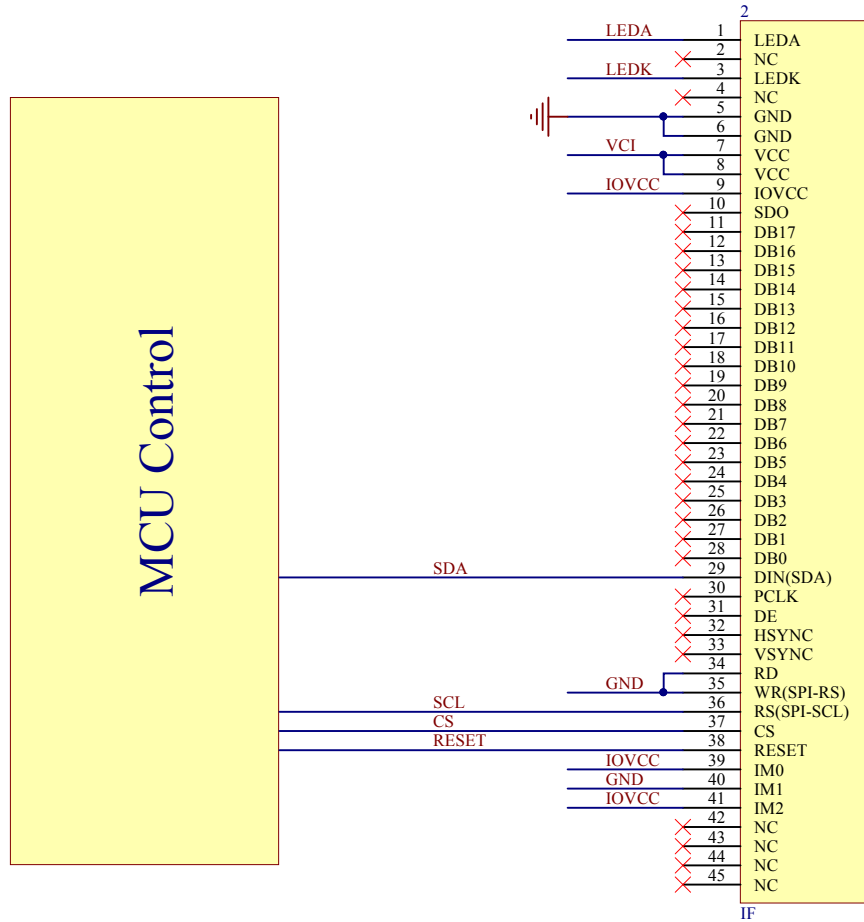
2

| | | |
|---|---|---|
| LEDA | 1 | LEDA |
| | 2 | NC |
| LEDK | 3 | LEDK |
| | 4 | NC |
| | 5 | GND |
| | 6 | GND |
| VCI | 7 | VCC |
| | 8 | VCC |
| IOVCC | 9 | IOVCC |
| | 10 | SDO |
| | 11 | DB17 |
| | 12 | DB16 |
| | 13 | DB15 |
| | 14 | DB14 |
| | 15 | DB13 |
| | 16 | DB12 |
| | 17 | DB11 |
| | 18 | DB10 |
| | 19 | DB9 |
| | 20 | DB8 |
| | 21 | DB7 |
| | 22 | DB6 |
| | 23 | DB5 |
| | 24 | DB4 |
| | 25 | DB3 |
| | 26 | DB2 |
| | 27 | DB1 |
| | 28 | DB0 |
| SDA | 29 | DIN(SDA) |
| | 30 | PCLK |
| | 31 | DE |
| | 32 | HSYNC |
| | 33 | VSYNC |
| | 34 | RD |
| GND | 35 | WR(SPI-RS) |
| SCL | 36 | RS(SPI-SCL) |
| CS | 37 | CS |
| RESET | 38 | RESET |
| IOVCC | 39 | IM0 |
| GND | 40 | IM1 |
| IOVCC | 41 | IM2 |
| | 42 | NC |
| | 43 | NC |
| | 44 | NC |
| | 45 | NC |

MCU Control

IF